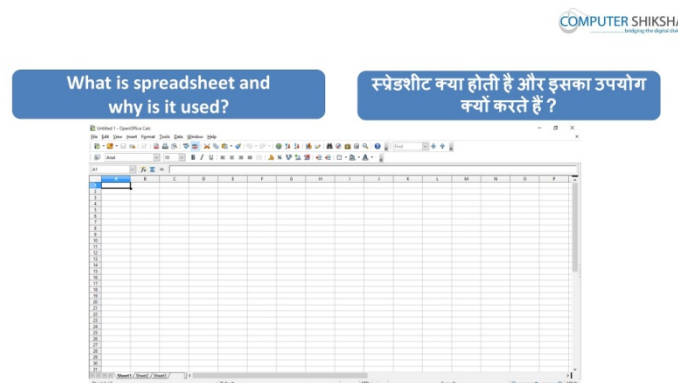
COMPUTER SHIKSHA
bridging the digital divide

What is spreadsheet and why is it used?

स्प्रेडशीट क्या होती है और इसका उपयोग क्यों करते हैं ?

Untitled 1 - OpenOffice Calc

File Edit View Insert Format Tools Data Window Help

Arial 10

A1

| | A | B | C | D | E | F | G | H | I | J | K | L | M | N | O | P |
|---|---|---|---|---|---|---|---|---|---|---|---|---|---|---|---|---|
| 1 | | | | | | | | | | | | | | | | |
| 2 | | | | | | | | | | | | | | | | |
| 3 | | | | | | | | | | | | | | | | |
| 4 | | | | | | | | | | | | | | | | |
| 5 | | | | | | | | | | | | | | | | |
| 6 | | | | | | | | | | | | | | | | |
| 7 | | | | | | | | | | | | | | | | |
| 8 | | | | | | | | | | | | | | | | |
| 9 | | | | | | | | | | | | | | | | |
| 10 | | | | | | | | | | | | | | | | |
| 11 | | | | | | | | | | | | | | | | |
| 12 | | | | | | | | | | | | | | | | |
| 13 | | | | | | | | | | | | | | | | |
| 14 | | | | | | | | | | | | | | | | |
| 15 | | | | | | | | | | | | | | | | |
| 16 | | | | | | | | | | | | | | | | |
| 17 | | | | | | | | | | | | | | | | |
| 18 | | | | | | | | | | | | | | | | |
| 19 | | | | | | | | | | | | | | | | |
| 20 | | | | | | | | | | | | | | | | |
| 21 | | | | | | | | | | | | | | | | |
| 22 | | | | | | | | | | | | | | | | |
| 23 | | | | | | | | | | | | | | | | |
| 24 | | | | | | | | | | | | | | | | |
| 25 | | | | | | | | | | | | | | | | |
| 26 | | | | | | | | | | | | | | | | |
| 27 | | | | | | | | | | | | | | | | |
| 28 | | | | | | | | | | | | | | | | |
| 29 | | | | | | | | | | | | | | | | |
| 30 | | | | | | | | | | | | | | | | |
| 31 | | | | | | | | | | | | | | | | |

Sheet1 Sheet2 Sheet3